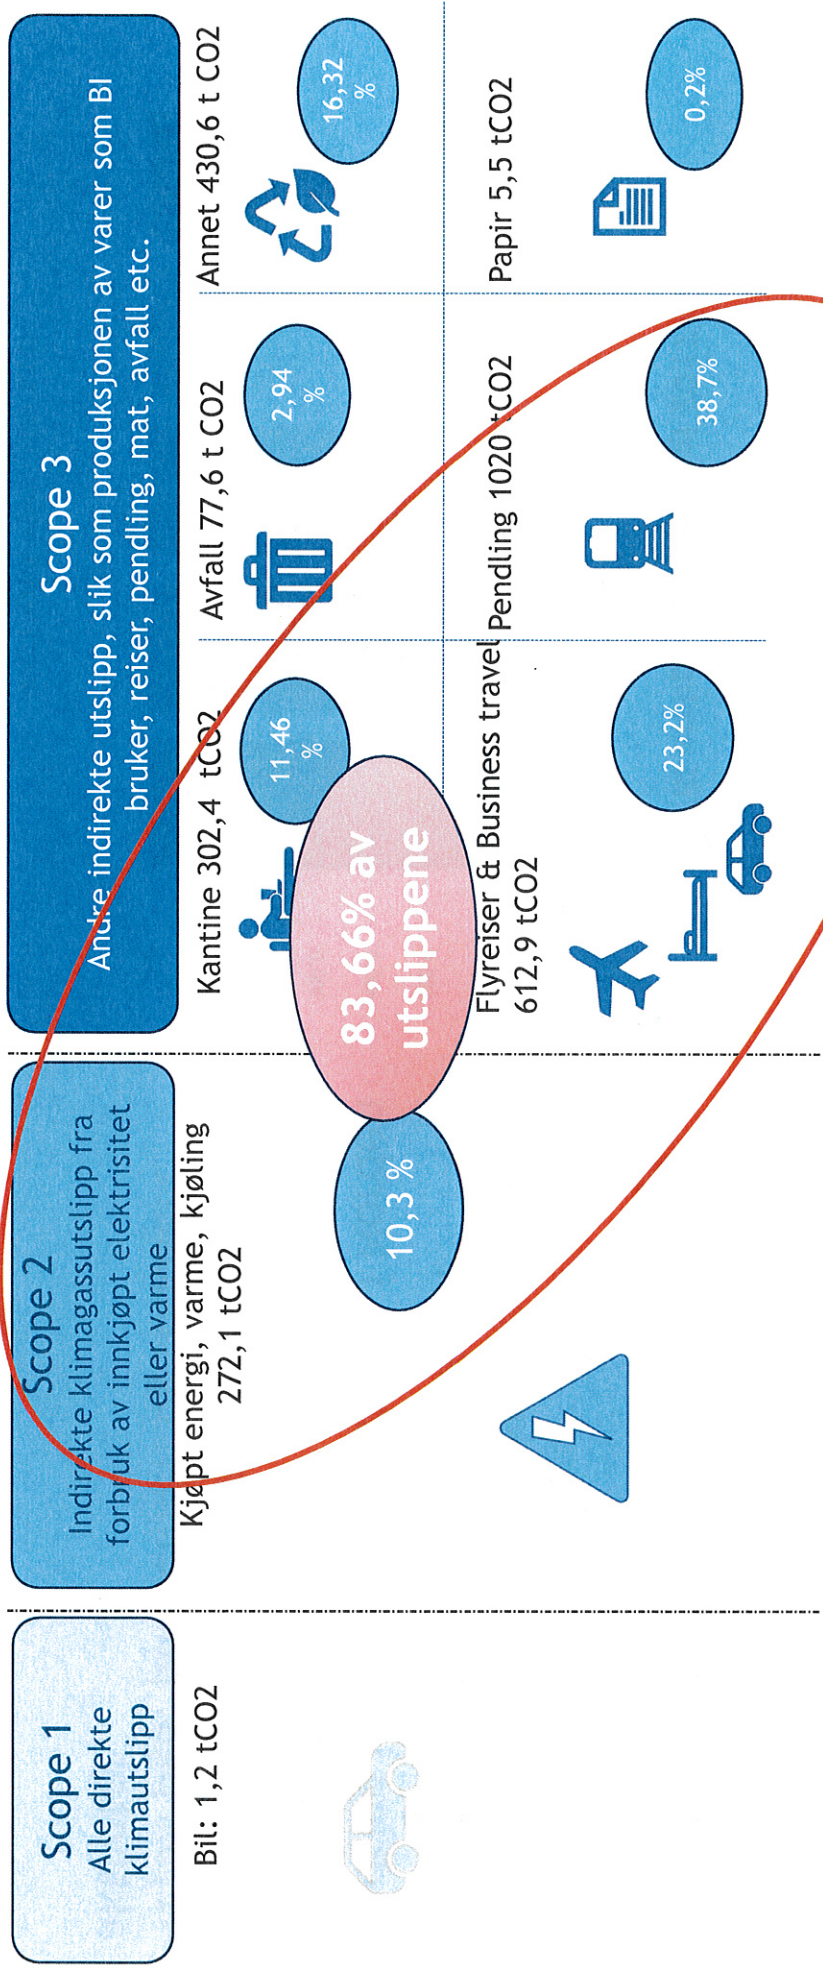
Scope 1
Alle direkte klimautslipp

Bil: 1,2 tCO2

Scope 2
Indirekte klimagassutslipp fra forbruk av innkjøpt elektrisitet eller varme

Kjøpt energi, varme, kjøling 272,1 tCO2

10,3 %

83,66% av utslippene

Scope 3
Andre indirekte utslipp, slik som produksjonen av varer som BI bruker, reiser, pendling, mat, avfall etc.

Kantine 302,4 tCO2

11,46 %

Flyreiser & Business travel 612,9 tCO2

23,2%

Avfall 77,6 t CO2

2,94 %

Pendling 1020 tCO2

38,7%

Annet 430,6 t CO2

16,32 %

Papir 5,5 tCO2

0,2%